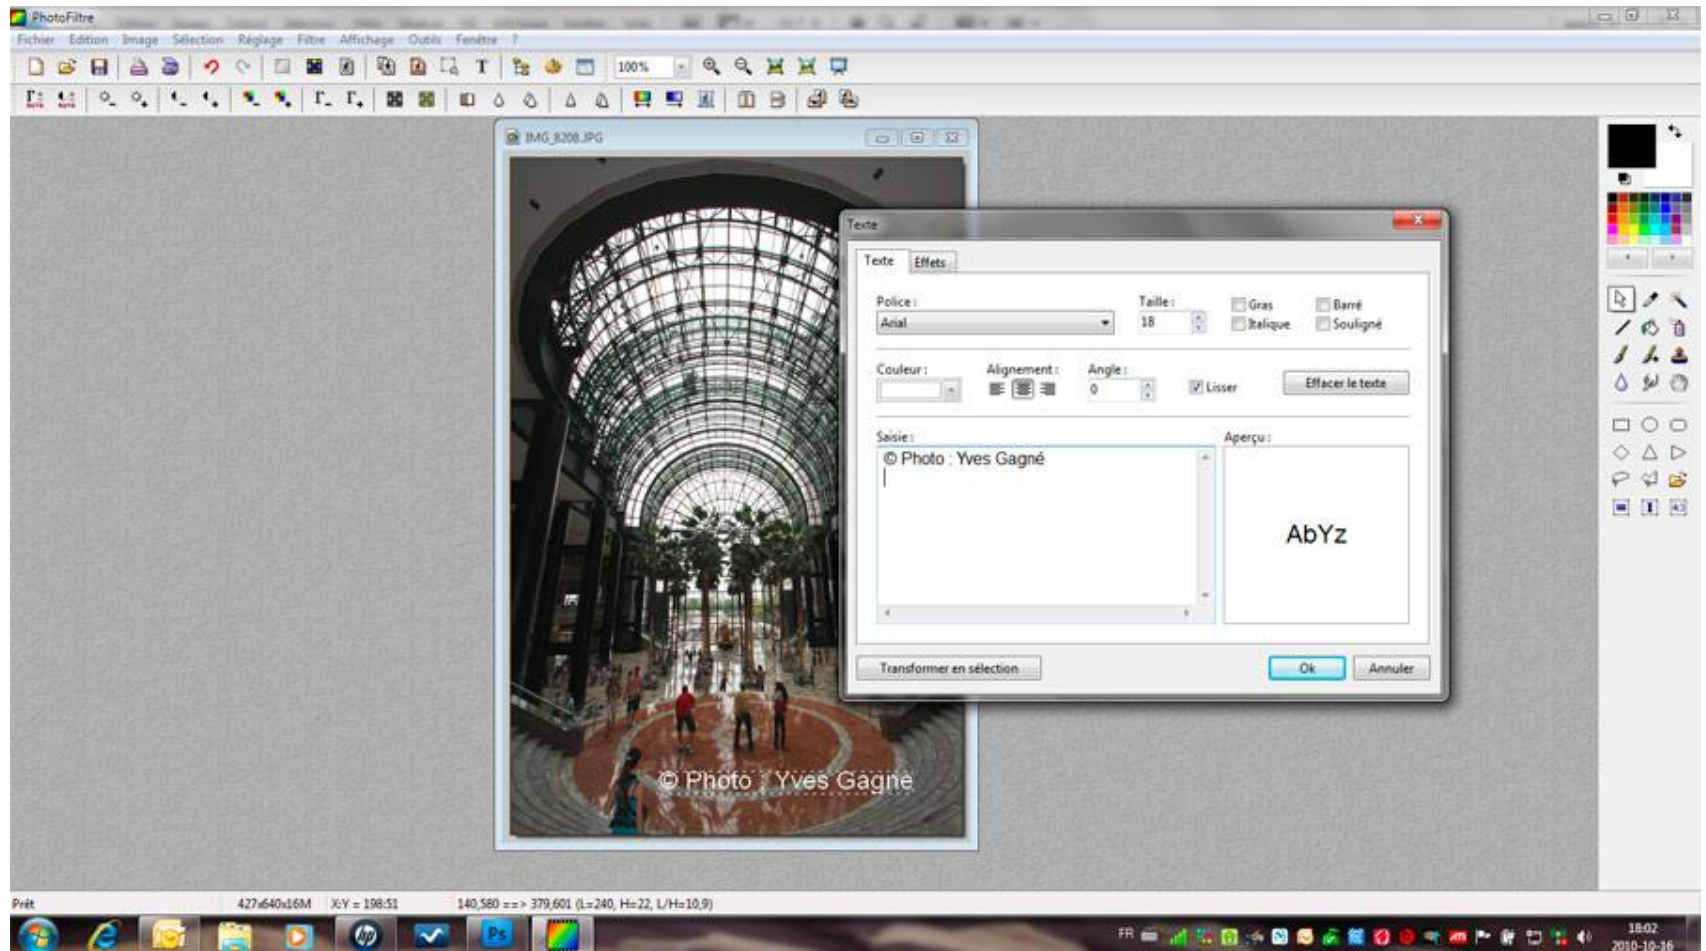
PhotoFiltre

Fichier Edition Image Sélection Réglage Filtre Affichage Outils Fenêtre ?

100%

IMG_8208.JPG

© Photo : Yves Gagné

Texte

Texte Effets

Police :
Arial

Taille :
18

Gras
Italique

Barré
Souligné

Couleur :

Alignement :

Angle :
0

Lisser

Effacer le texte

Saisie :
© Photo : Yves Gagné

Aperçu :
AbYz

Transformer en sélection

Ok

Annuler

Prêt
427x640x16M
X:Y = 198:51
140,580 ==> 379,601 (L=240, H=22, L/H=10,9)

FR
18:02
2010-10-16